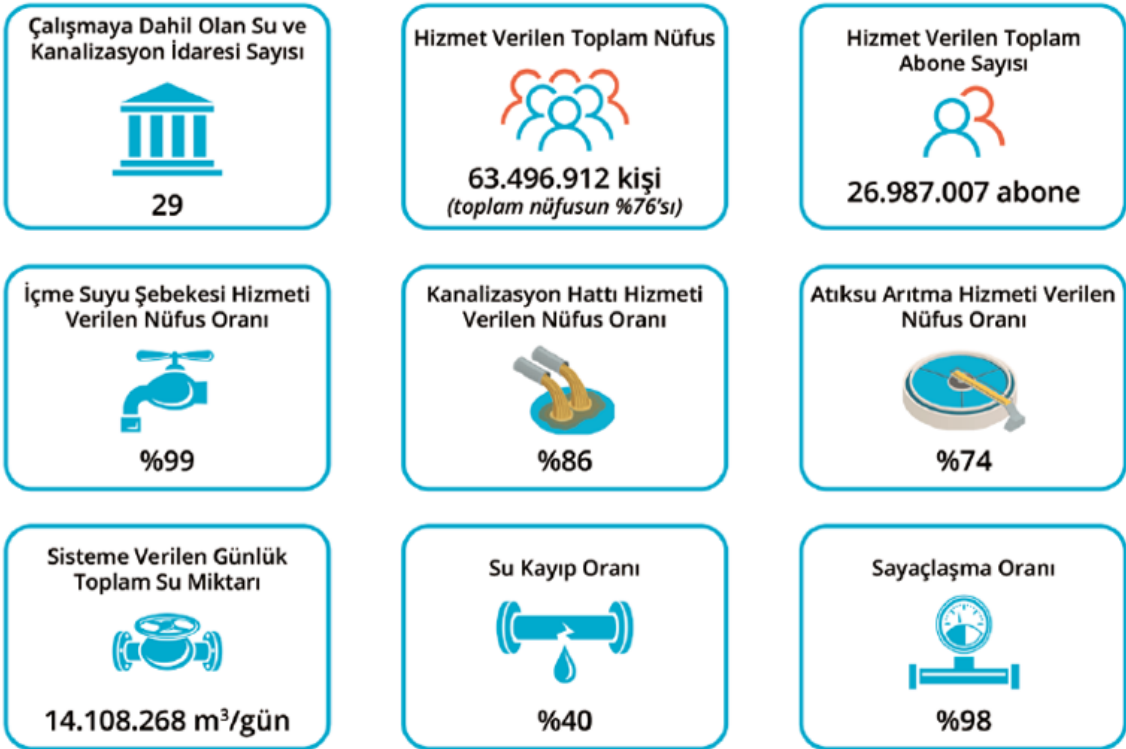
Çalışmaya Dahil Olan Su ve Kanalizasyon İdaresi Sayısı

29

Hizmet Verilen Toplam Nüfus

63.496.912 kişi
(toplam nüfusun %76'sı)

Hizmet Verilen Toplam Abone Sayısı

26.987.007 abone

İçme Suyu Şebekesi Hizmeti Verilen Nüfus Oranı

%99

Kanalizasyon Hattı Hizmeti Verilen Nüfus Oranı

%86

Atıksu Arıtma Hizmeti Verilen Nüfus Oranı

%74

Sisteme Verilen Günlük Toplam Su Miktarı

14.108.268 $m^3$/gün

Su Kayıp Oranı

%40

Sayaçlaşma Oranı

%98